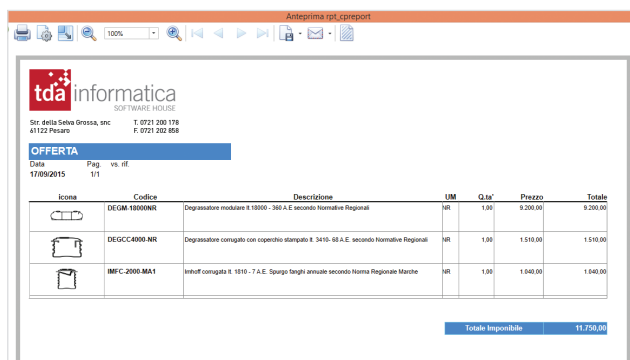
Anteprima rpt_cpreport

100%

tda informatica
SOFTWARE HOUSE

Str. della Selva Grossa, snc
61122 Pesaro

T. 0721 200 178
F. 0721 202 858

OFFERTA

Data
17/09/2015

Pag.
1/1

vs. rif.

| icona | Codice | Descrizione | UM | Q.ta' | Prezzo | Totale |
|---|---|---|---|---|---|---|
| | DEGM-18000NR | Degrassatore modulare lt 18000 - 360 A.E secondo Normative Regionali | NR | 1,00 | 9.200,00 | 9.200,00 |
| | DEGCC4000-NR | Degrassatore corrugato con coperchio stampato lt. 3410- 68 A.E. secondo Normative Regionali | NR | 1,00 | 1.510,00 | 1.510,00 |
| | IMFC-2000-MA1 | Imhoff corrugata lt. 1810 - 7 A.E. Spurgo fanghi annuale secondo Norma Regionale Marche | NR | 1,00 | 1.040,00 | 1.040,00 |

Totale Imponibile 11.750,00